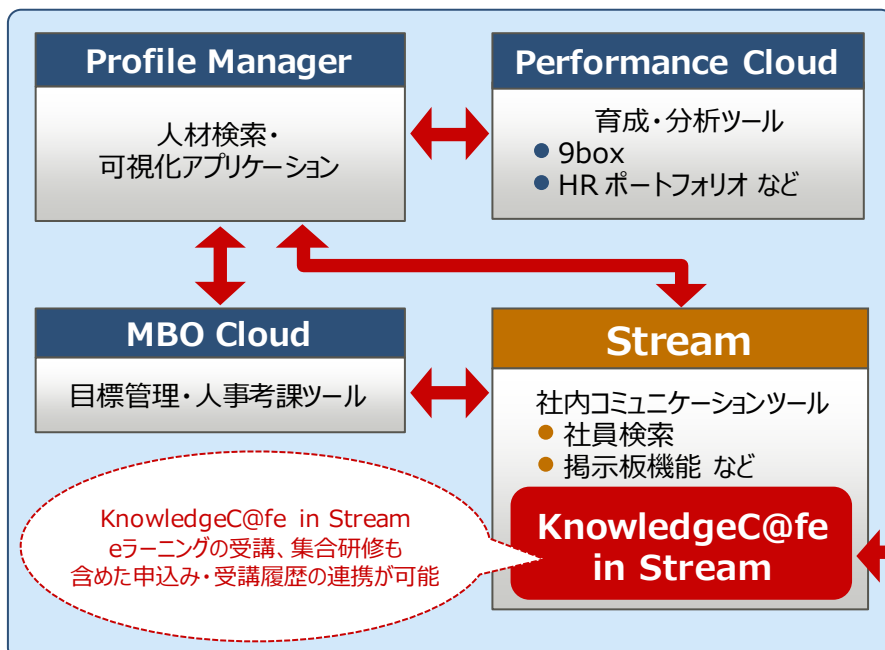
Profile Manager

人材検索・
可視化アプリケーション

Performance Cloud

育成・分析ツール
9box
HR ポートフォリオ など

MBO Cloud

目標管理・人事考課ツール

Stream

社内コミュニケーションツール
社員検索
掲示板機能 など

KnowledgeC@fe in Stream

KnowledgeC@fe in Stream
eラーニングの受講、集合研修も
含めた申込み・受講履歴の連携が可能